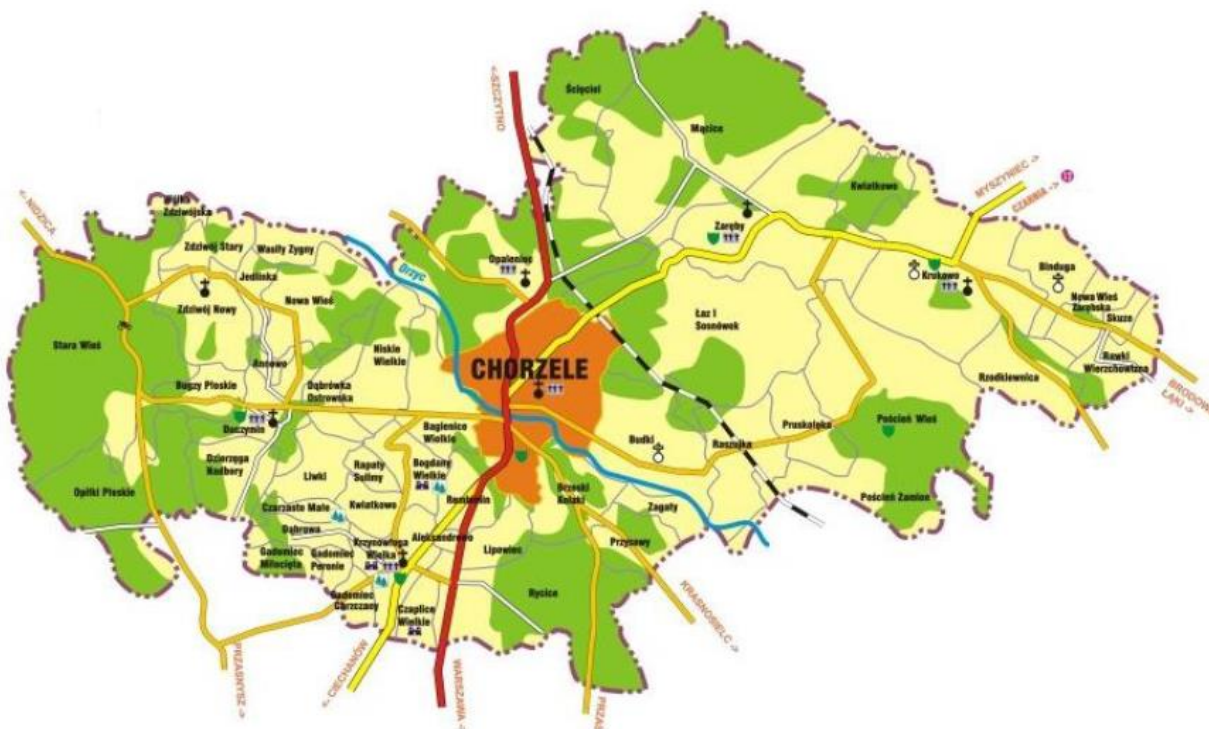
<- SZCZYTNO
Ścięciel
Mącice
MYSZYNIEC ->
CZARNIA ->
Kwiatkowo
Zaręby
Wielka Zdziwójka
<- NIDZICA
Zdziwój Stary
Wasiły Zygny
Jednorożec
Opaleniec
Orzyc
Krukowo
Binduga
Zdziwój Nowy
Nowa Wieś
Łaz i Sosnówek
Nowa Wieś Zarębska
Skuze
Stara Wieś
Annowo
Niskie Wielkie
CHORZELE
Rawki
Wierzchowizna
Bugzy Płoskie
Dąbrówka Ostrowska
Rzodkiewnica
BRODOWE ŁĄKI ->
Duczymin
Bagienice Wielkie
Pruskołęka
Poścień Wieś
Dzierzęga Nadbory
Budki
Raszujka
Liwki
Rapaty Sulimy
Bogdany Wielkie
Opiłki Płoskie
Rembielin
Brzeski Kołaki
Poścień Zamion
Czarzaste Małe
Kwiatkowo
Zagaty
Dąbrowa
Krzynowłoga Wielka
Aleksandrowo
Przysowy
Gadomiec Miłocięta
Gadomiec Peronie
Lipowiec
KRASNOSIELC ->
Gadomiec Chrzczany
Rycice
Czaplice Wielkie
<- CIECHANÓW
PRZASNYSZ
WARSZAWA
PRZASNYSZ